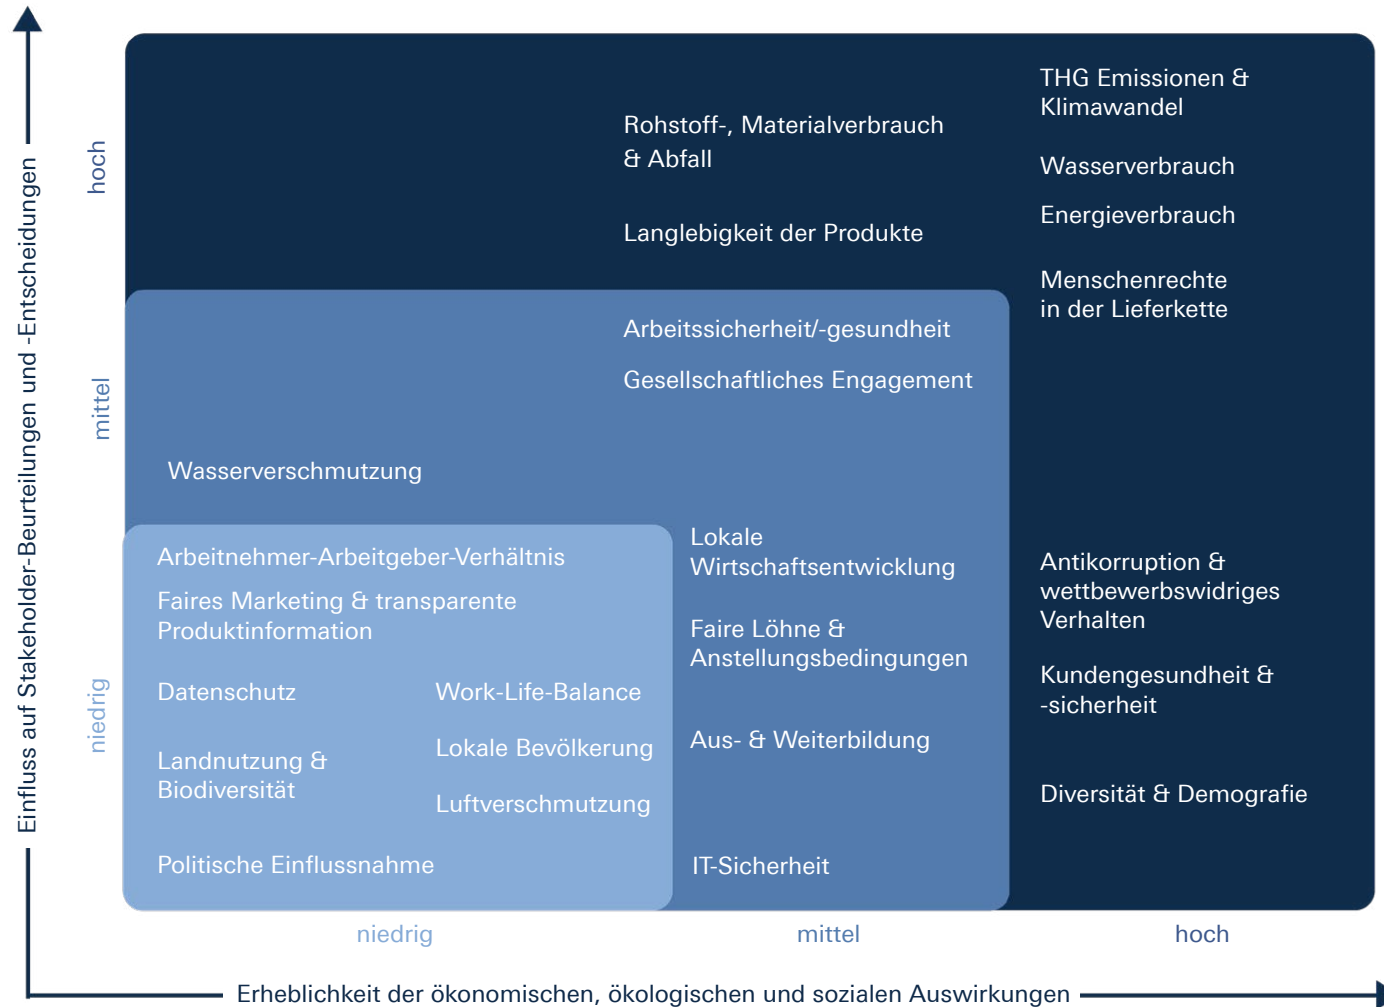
Einfluss auf Stakeholder-Beurteilungen und -Entscheidungen

hoch

mittel

niedrig

Rohstoff-, Materialverbrauch & Abfall

Langlebigkeit der Produkte

THG Emissionen & Klimawandel

Wasserverbrauch

Energieverbrauch

Menschenrechte in der Lieferkette

Arbeitssicherheit/-gesundheit

Gesellschaftliches Engagement

Wasserverschmutzung

Arbeitnehmer-Arbeitgeber-Verhältnis

Faires Marketing & transparente Produktinformation

Datenschutz

Work-Life-Balance

Landnutzung & Biodiversität

Lokale Bevölkerung

Luftverschmutzung

Politische Einflussnahme

Lokale Wirtschaftsentwicklung

Faire Löhne & Anstellungsbedingungen

Aus- & Weiterbildung

IT-Sicherheit

Antikorruption & wettbewerbswidriges Verhalten

Kundengesundheit & -sicherheit

Diversität & Demografie

niedrig

mittel

hoch

Erheblichkeit der ökonomischen, ökologischen und sozialen Auswirkungen